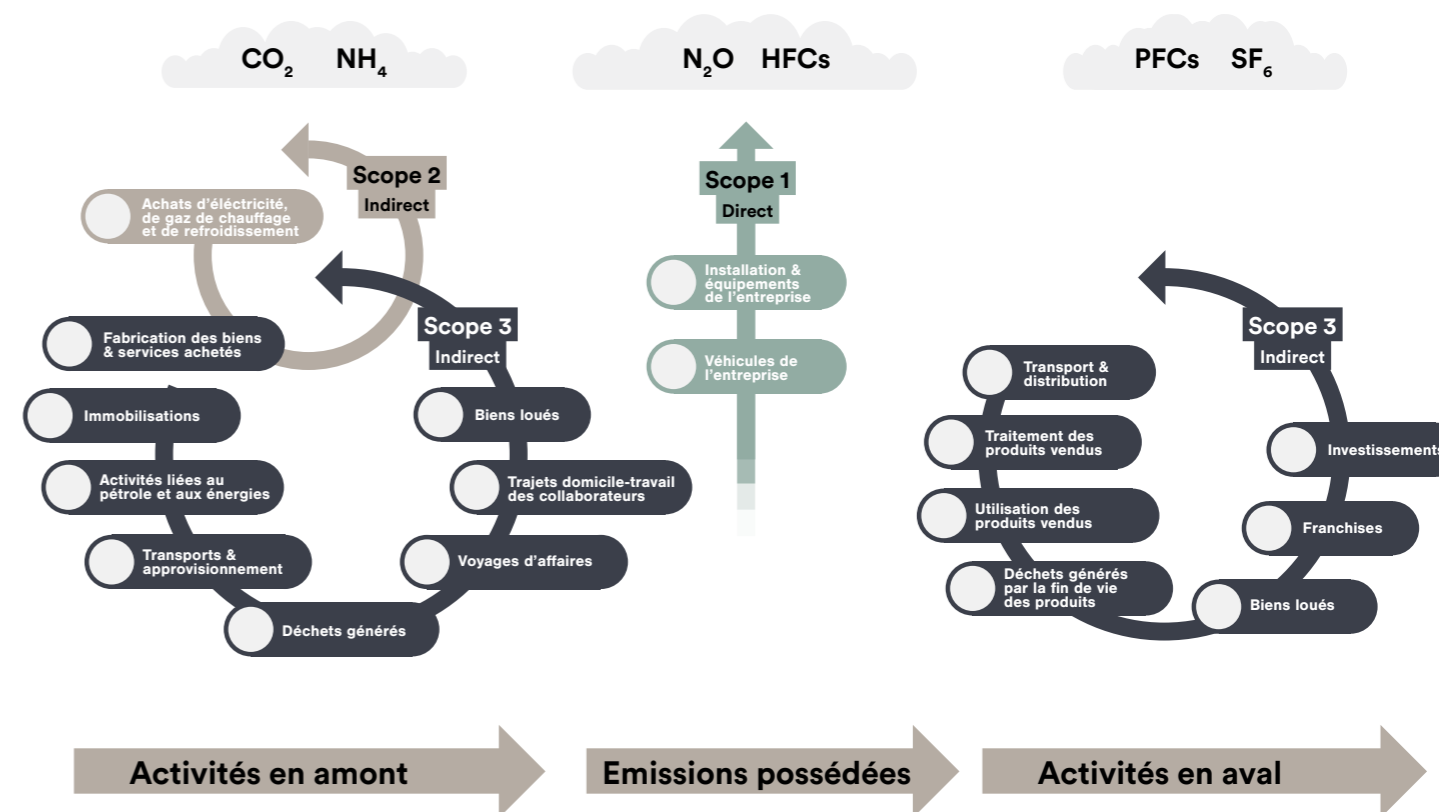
$CO_2$ $NH_4$

$N_2O$ HFCs

PFCs $SF_6$

Scope 2
Indirect

Achats d'éléctricité, de gaz de chauffage et de refroidissement

Scope 3
Indirect

Fabrication des biens & services achetés

Immobilisations

Activités liées au pétrole et aux énergies

Transports & approvisionnement

Déchets générés

Biens loués

Trajets domicile-travail des collaborateurs

Voyages d'affaires

Scope 1
Direct

Installation & équipements de l'entreprise

Véhicules de l'entreprise

Scope 3
Indirect

Transport & distribution

Traitement des produits vendus

Utilisation des produits vendus

Déchets générés par la fin de vie des produits

Investissements

Franchises

Biens loués

Activités en amont

Emissions possédées

Activités en aval